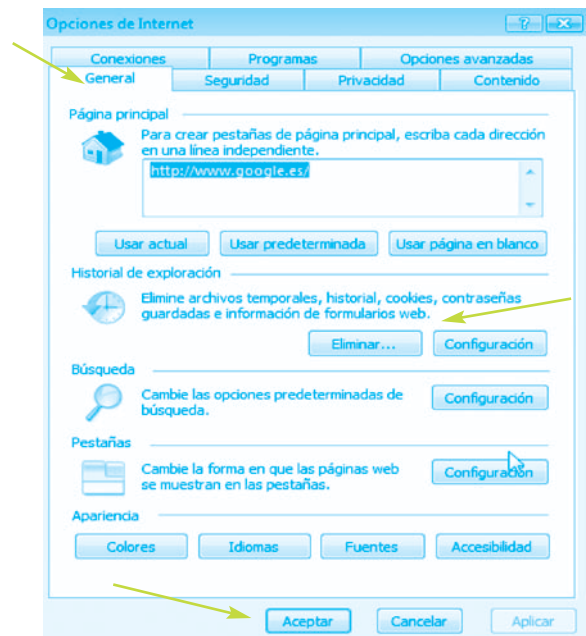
Opciones de Internet

? X

Conexiones | Programas | Opciones avanzadas

General | Seguridad | Privacidad | Contenido

Página principal

Para crear pestañas de página principal, escriba cada dirección en una línea independiente.

http://www.google.es/

Usar actual | Usar predeterminada | Usar página en blanco

Historial de exploración

Elimine archivos temporales, historial, cookies, contraseñas guardadas e información de formularios web.

Eliminar... | Configuración

Búsqueda

Cambie las opciones predeterminadas de búsqueda.

Configuración

Pestañas

Cambie la forma en que las páginas web se muestran en las pestañas.

Configuración

Apariencia

Colores | Idiomas | Fuentes | Accesibilidad

Aceptar | Cancelar | Aplicar